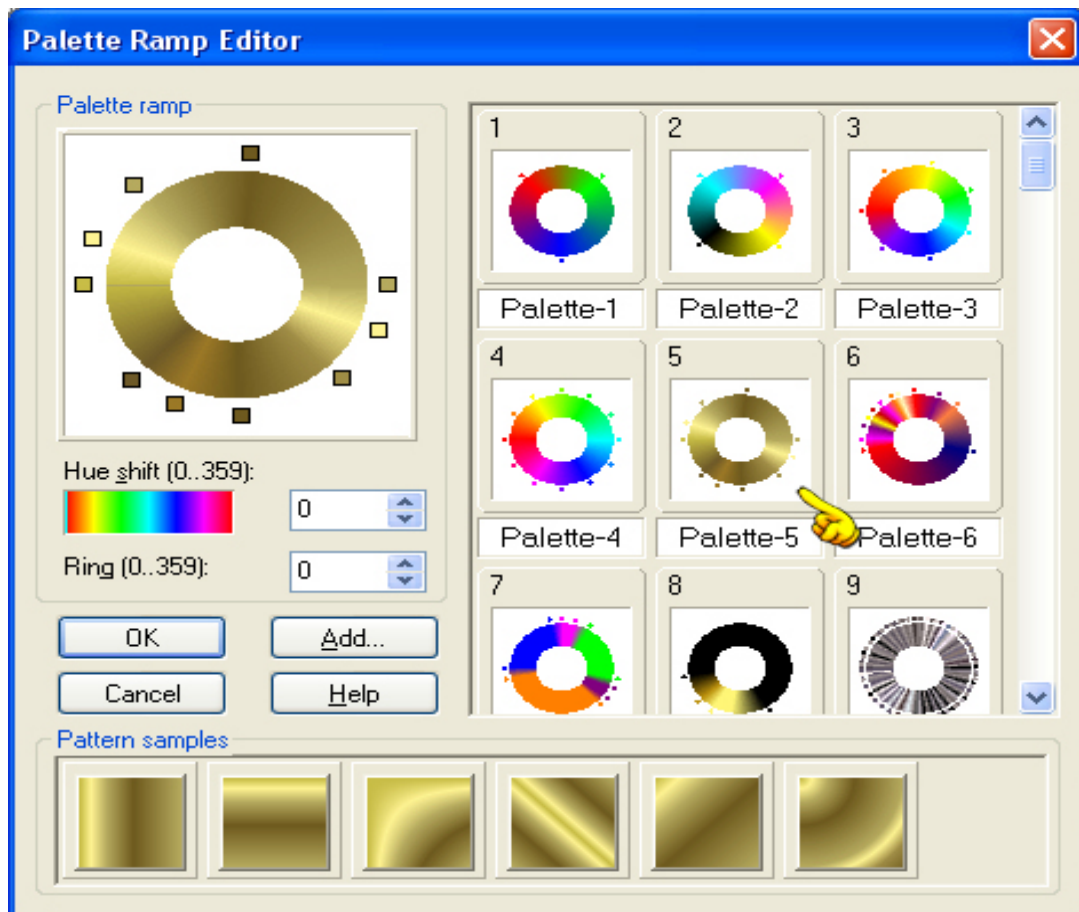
Palette Ramp Editor

Palette ramp

Hue shift (0..359):

0

Ring (0..359):

0

OK

Add...

Cancel

Help

1

Palette-1

2

Palette-2

3

Palette-3

4

Palette-4

5

Palette-5

6

Palette-6

7

8

9

Pattern samples